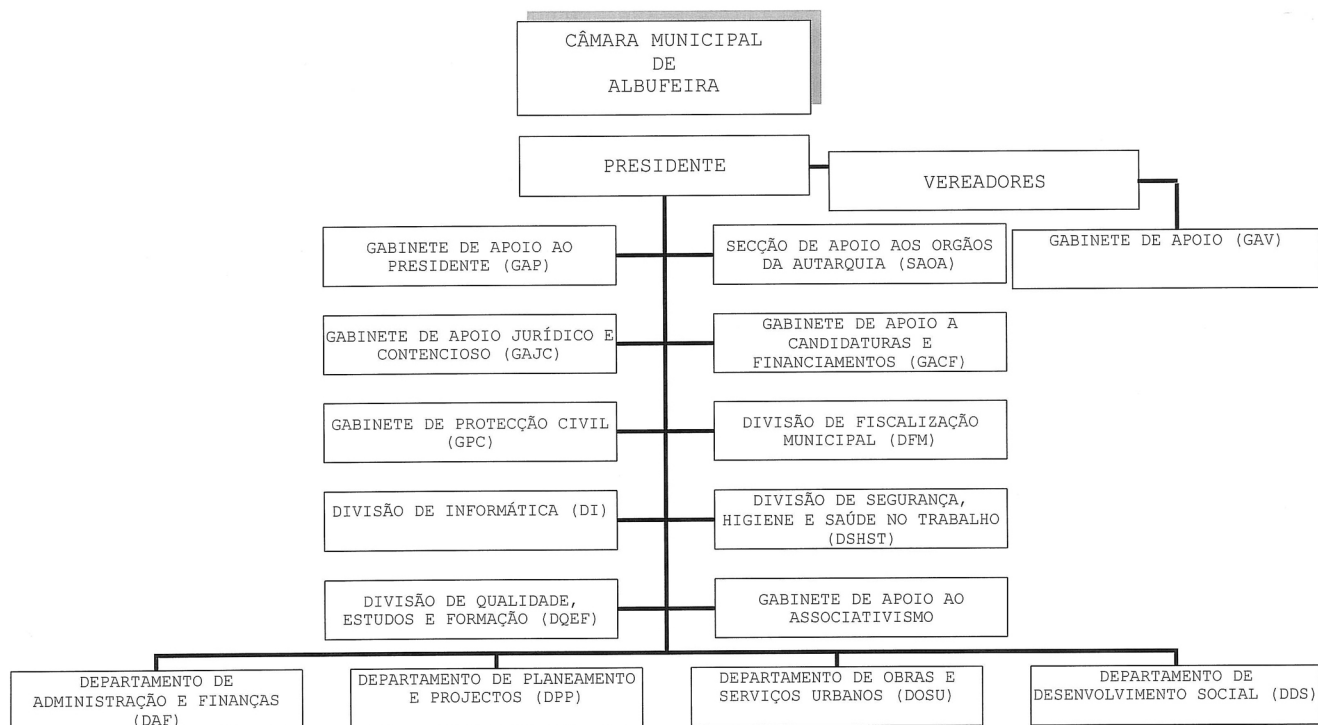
CÂMARA MUNICIPAL DE ALBUFEIRA

PRESIDENTE

VEREADORES

GABINETE DE APOIO (GAV)

GABINETE DE APOIO AO PRESIDENTE (GAP)

SECÇÃO DE APOIO AOS ORGÃOS DA AUTARQUIA (SAOA)

GABINETE DE APOIO JURÍDICO E CONTENCIOSO (GAJC)

GABINETE DE APOIO A CANDIDATURAS E FINANCIAMENTOS (GACF)

GABINETE DE PROTECÇÃO CIVIL (GPC)

DIVISÃO DE FISCALIZAÇÃO MUNICIPAL (DFM)

DIVISÃO DE INFORMÁTICA (DI)

DIVISÃO DE SEGURANÇA, HIGIENE E SAÚDE NO TRABALHO (DSHST)

DIVISÃO DE QUALIDADE, ESTUDOS E FORMAÇÃO (DQEF)

GABINETE DE APOIO AO ASSOCIATIVISMO

DEPARTAMENTO DE ADMINISTRAÇÃO E FINANÇAS (DAF)

DEPARTAMENTO DE PLANEAMENTO E PROJECTOS (DPP)

DEPARTAMENTO DE OBRAS E SERVIÇOS URBANOS (DOSU)

DEPARTAMENTO DE DESENVOLVIMENTO SOCIAL (DDS)